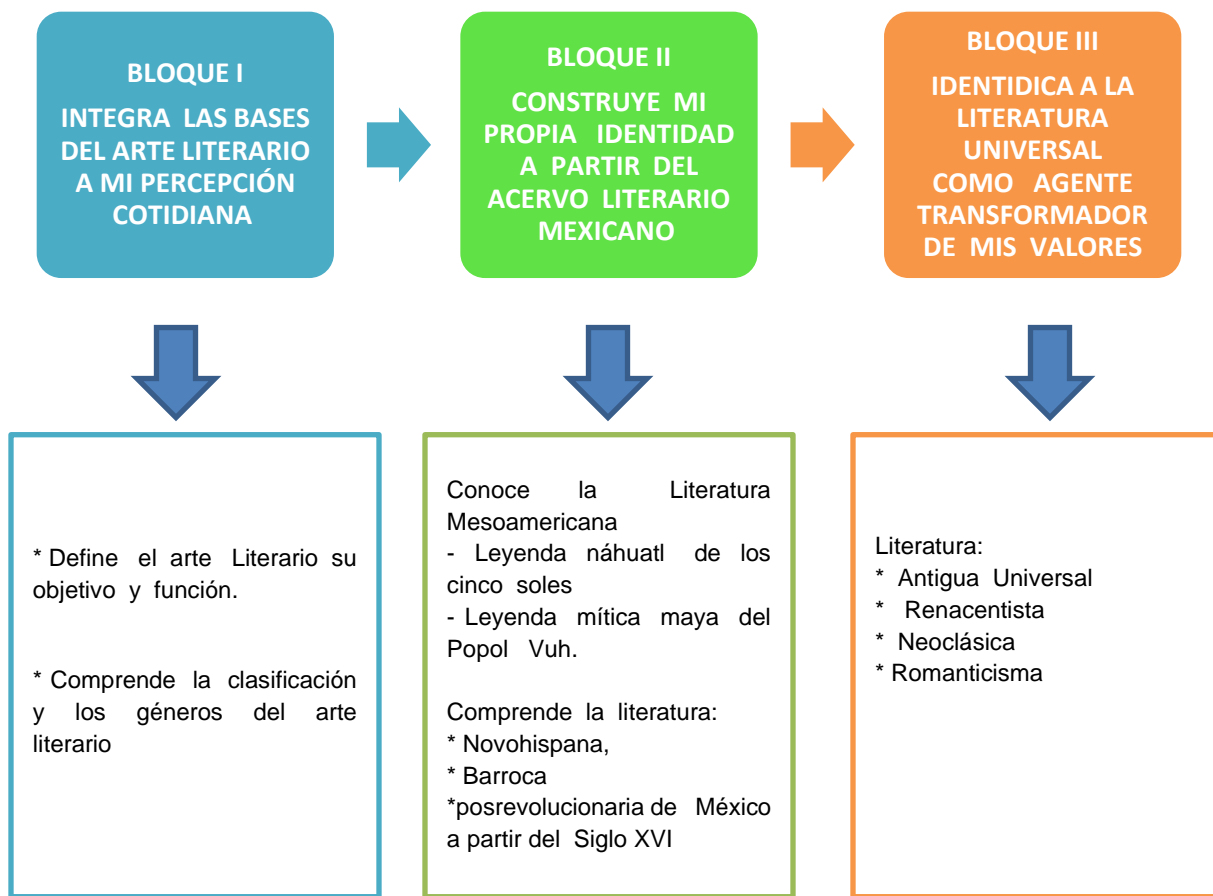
BLOQUE I

INTEGRA LAS BASES DEL ARTE LITERARIO A MI PERCEPCIÓN COTIDIANA

BLOQUE II

CONSTRUYE MI PROPIA IDENTIDAD A PARTIR DEL ACERVO LITERARIO MEXICANO

BLOQUE III

IDENTIDICA A LA LITERATURA UNIVERSAL COMO AGENTE TRANSFORMADOR DE MIS VALORES

* Define el arte Literario su objetivo y función.

* Comprende la clasificación y los géneros del arte literario

Conoce la Literatura Mesoamericana
- Leyenda náhuatl de los cinco soles
- Leyenda mítica maya del Popol Vuh.

Comprende la literatura:
* Novohispana,
* Barroca
*posrevolucionaria de México a partir del Siglo XVI

Literatura:
* Antigua Universal
* Renacentista
* Neoclásica
* Romanticisma